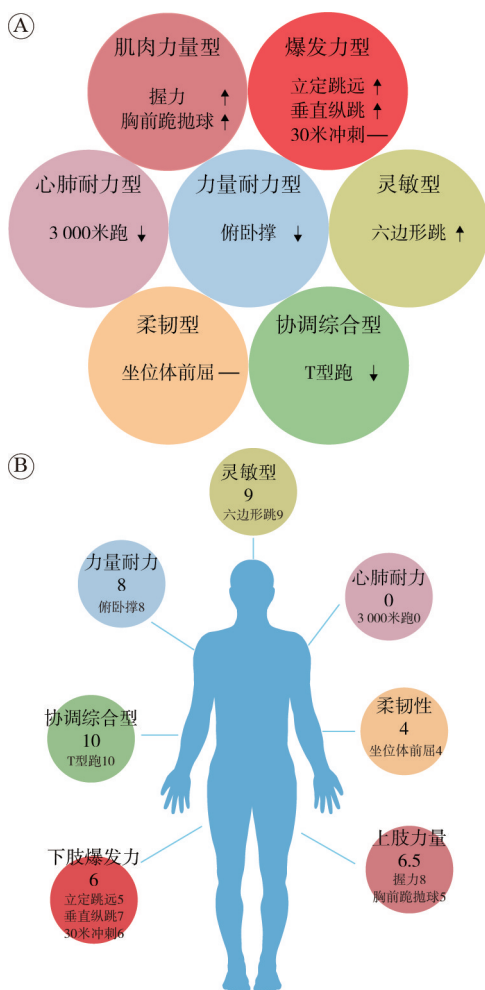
A

肌肉力量型
握力 ↑
胸前跪抛球 ↑

爆发力型
立定跳远 ↑
垂直纵跳 ↑
30米冲刺 —

心肺耐力型
3 000米跑 ↓

力量耐力型
俯卧撑 ↓

灵敏型
六边形跳 ↑

柔韧型
坐位体前屈 —

协调综合型
T型跑 ↓

B

灵敏型
9
六边形跳9

力量耐力
8
俯卧撑8

心肺耐力
0
3 000米跑0

协调综合型
10
T型跑10

柔韧性
4
坐位体前屈4

下肢爆发力
6
立定跳远5
垂直纵跳7
30米冲刺6

上肢力量
6.5
握力8
胸前跪抛球5